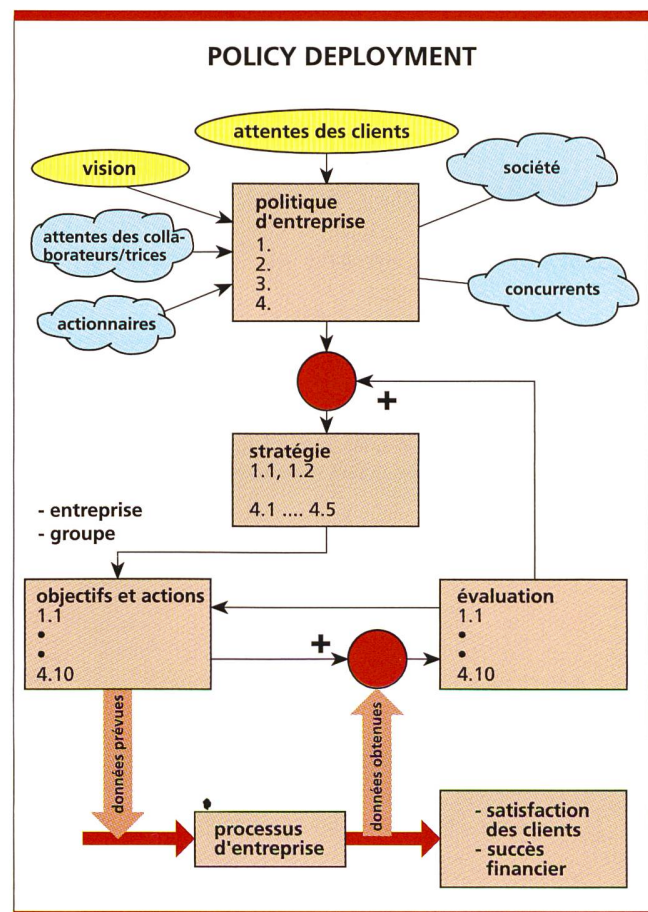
POLICY DEPLOYMENT

attentes des clients

vision

société

politique d'entreprise
1.
2.
3.
4.

attentes des collaborateurs/trices

concurrents

actionnaires

+

stratégie
1.1, 1.2

4.1 .... 4.5

- entreprise
- groupe

objectifs et actions
1.1
•
•
4.10

évaluation
1.1
•
•
4.10

+

données prévues

données obtenues

processus d'entreprise

- satisfaction des clients
- succès financier